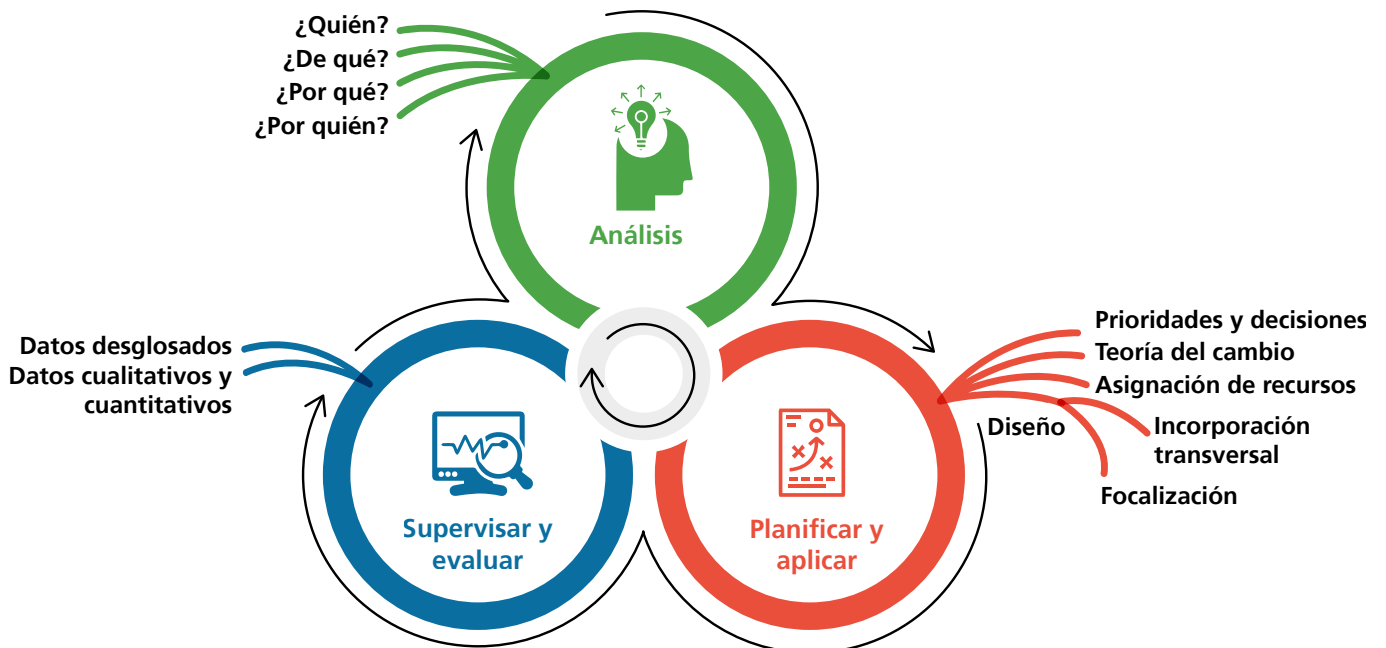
¿Quién?
¿De qué?
¿Por qué?
¿Por quién?

Análisis

Prioridades y decisiones
Teoría del cambio
Asignación de recursos
Diseño
Incorporación transversal
Focalización

Planificar y aplicar

Datos desglosados
Datos cualitativos y cuantitativos

Supervisar y evaluar